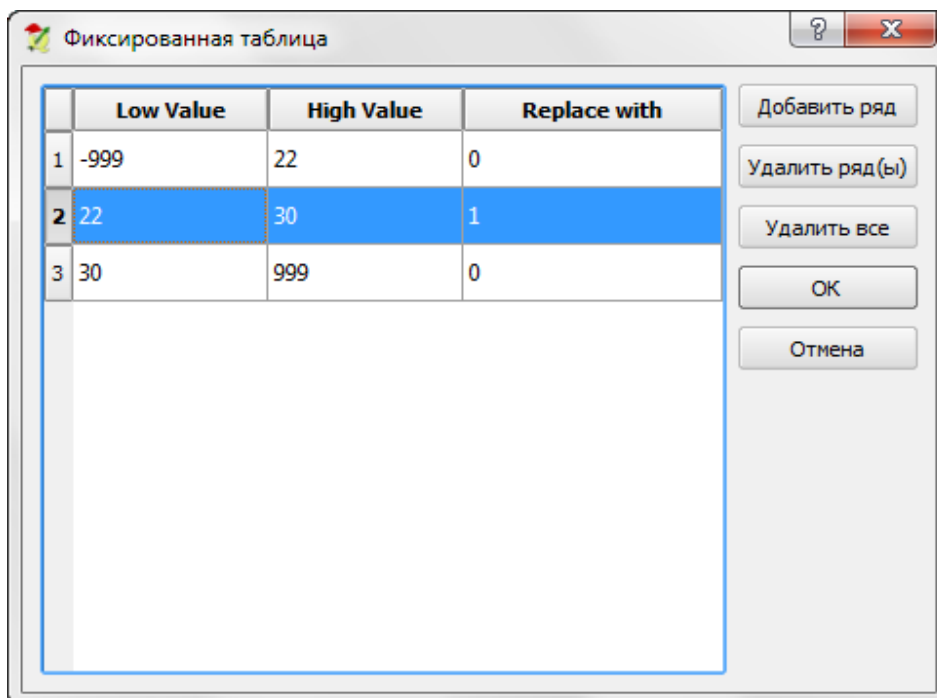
Фиксированная таблица

?

X

| | Low Value | High Value | Replace with |
|---|---|---|---|
| 1 | -999 | 22 | 0 |
| 2 | 22 | 30 | 1 |
| 3 | 30 | 999 | 0 |

Добавить ряд

Удалить ряд(ы)

Удалить все

OK

Отмена